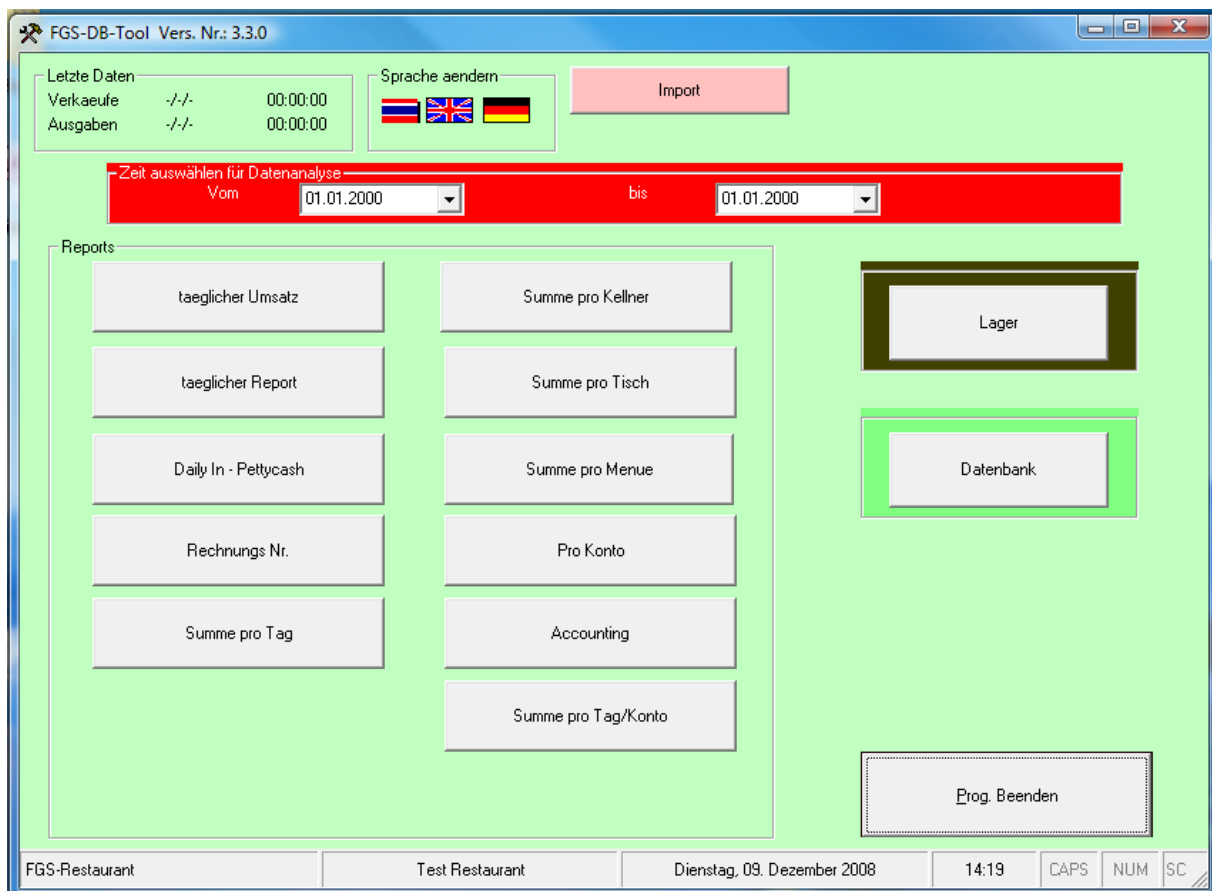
FGS-DB-Tool Vers. Nr.: 3.3.0

Letzte Daten
Verkaeufe -/-/- 00:00:00
Ausgaben -/-/- 00:00:00

Sprache aendern

Import

Zeit auswählen für Datenanalyse
Vom 01.01.2000 bis 01.01.2000

Reports

taeglicher Umsatz

taeglicher Report

Daily In - Pettycash

Rechnungs Nr.

Summe pro Tag

Summe pro Kellner

Summe pro Tisch

Summe pro Menue

Pro Konto

Accounting

Summe pro Tag/Konto

Lager

Datenbank

Prog. Beenden

FGS-Restaurant | Test Restaurant | Dienstag, 09. Dezember 2008 | 14:19 | CAPS | NUM | SC